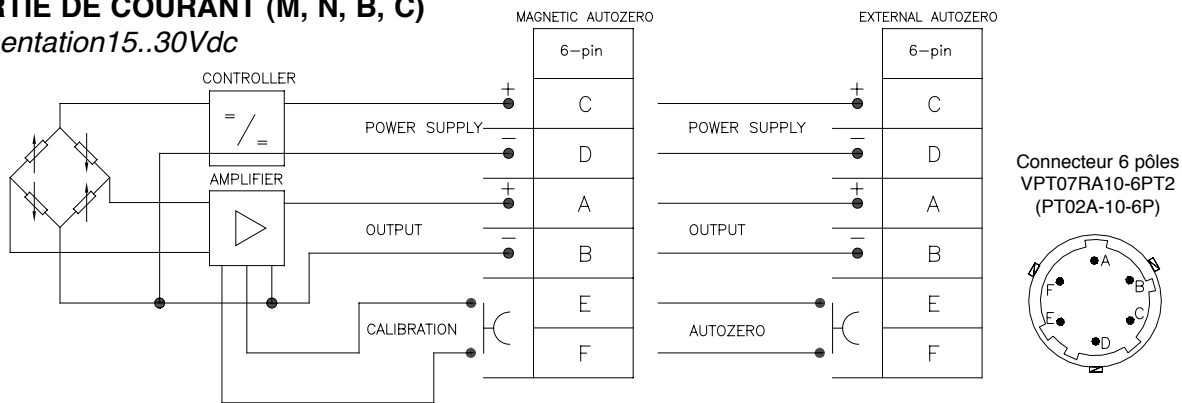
RTIE DE COURANT (M, N, B, C)
entation15..30Vdc

CONTROLLER

AMPLIFIER

MAGNETIC AUTOZERO

6-pin

POWER SUPPLY

OUTPUT

CALIBRATION

+ C
− D
+ A
− B
E
F

EXTERNAL AUTOZERO

6-pin

POWER SUPPLY

OUTPUT

AUTOZERO

+ C
− D
+ A
− B
E
F

Connecteur 6 pôles
VPT07RA10-6PT2
(PT02A-10-6P)

A
B
C
D
E
F